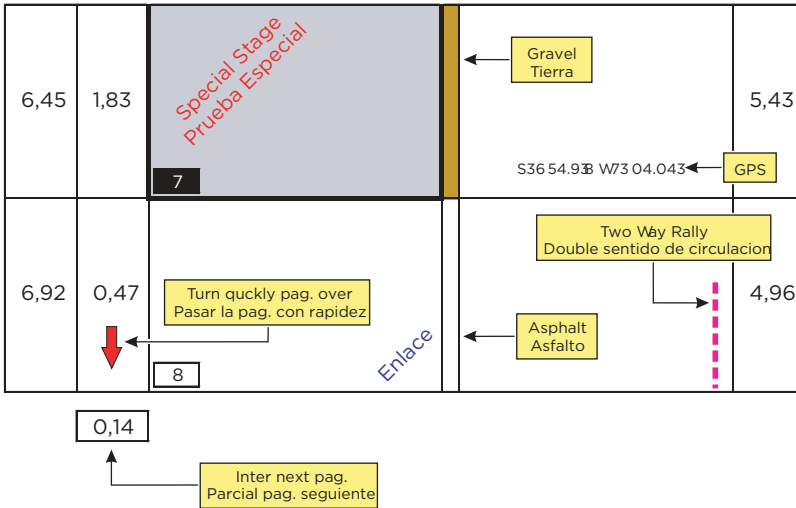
| 6,45 | 1,83 | Special Stage Prueba Especial 7 | | Gravel Tierra S36 54.938 W73 04.043 GPS | 5,43 |
|---|---|---|---|---|---|
| 6,92 | 0,47 | Turn quckly pag. over Pasar la pag. con rapidez 8 Enlace | | Two Way Rally Double sentido de circulacion Asphalt Asfalto | 4,96 |

0,14

Inter next pag.
Parcial pag. seguiente